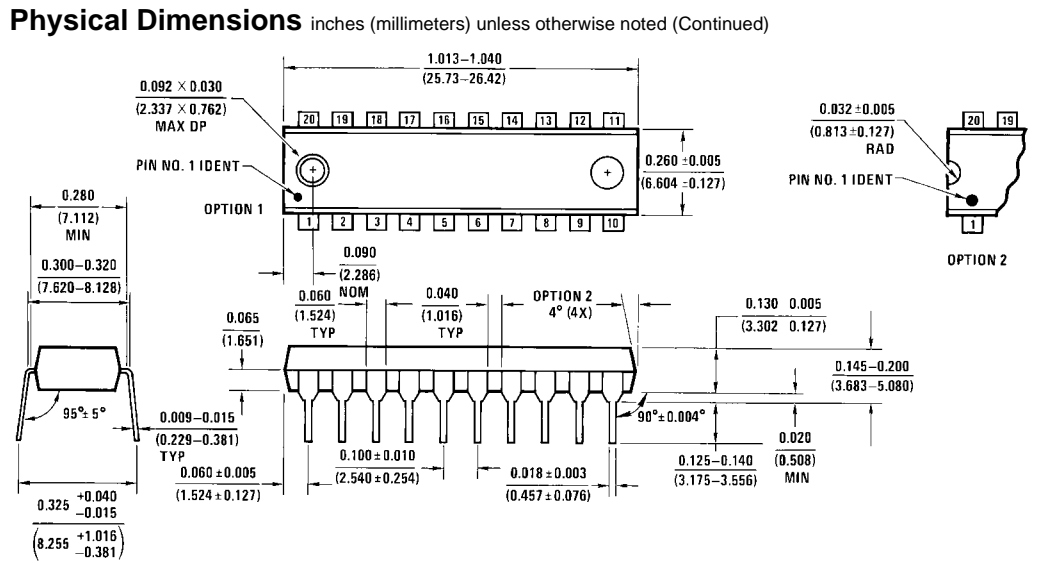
**Physical Dimensions** inches (millimeters) unless otherwise noted (Continued)

1.013–1.040
(25.73–26.42)

0.092 × 0.030
(2.337 × 0.762)
MAX DP

20 19 18 17 16 15 14 13 12 11

PIN NO. 1 IDENT

OPTION 1

0.260 ±0.005
(6.604 ±0.127)

1 2 3 4 5 6 7 8 9 10

0.032 ±0.005
(0.813 ±0.127)
RAD

20 19

PIN NO. 1 IDENT

1

OPTION 2

0.280
(7.112)
MIN

0.300–0.320
(7.620–8.128)

0.090
(2.286)
NOM

0.060
(1.524)
TYP

0.040
(1.016)
TYP

OPTION 2
4° (4X)

0.130 0.005
(3.302 0.127)

0.065
(1.651)

0.145–0.200
(3.683–5.080)

95° ± 5°

0.009–0.015
(0.229–0.381)
TYP

90° ± 0.004°

0.020
(0.508)
MIN

0.100 ± 0.010
(2.540 ± 0.254)

0.060 ± 0.005
(1.524 ± 0.127)

0.018 ± 0.003
(0.457 ± 0.076)

0.125–0.140
(3.175–3.556)

0.325 $^{+0.040}_{-0.015}$
(8.255 $^{+1.016}_{-0.381}$)